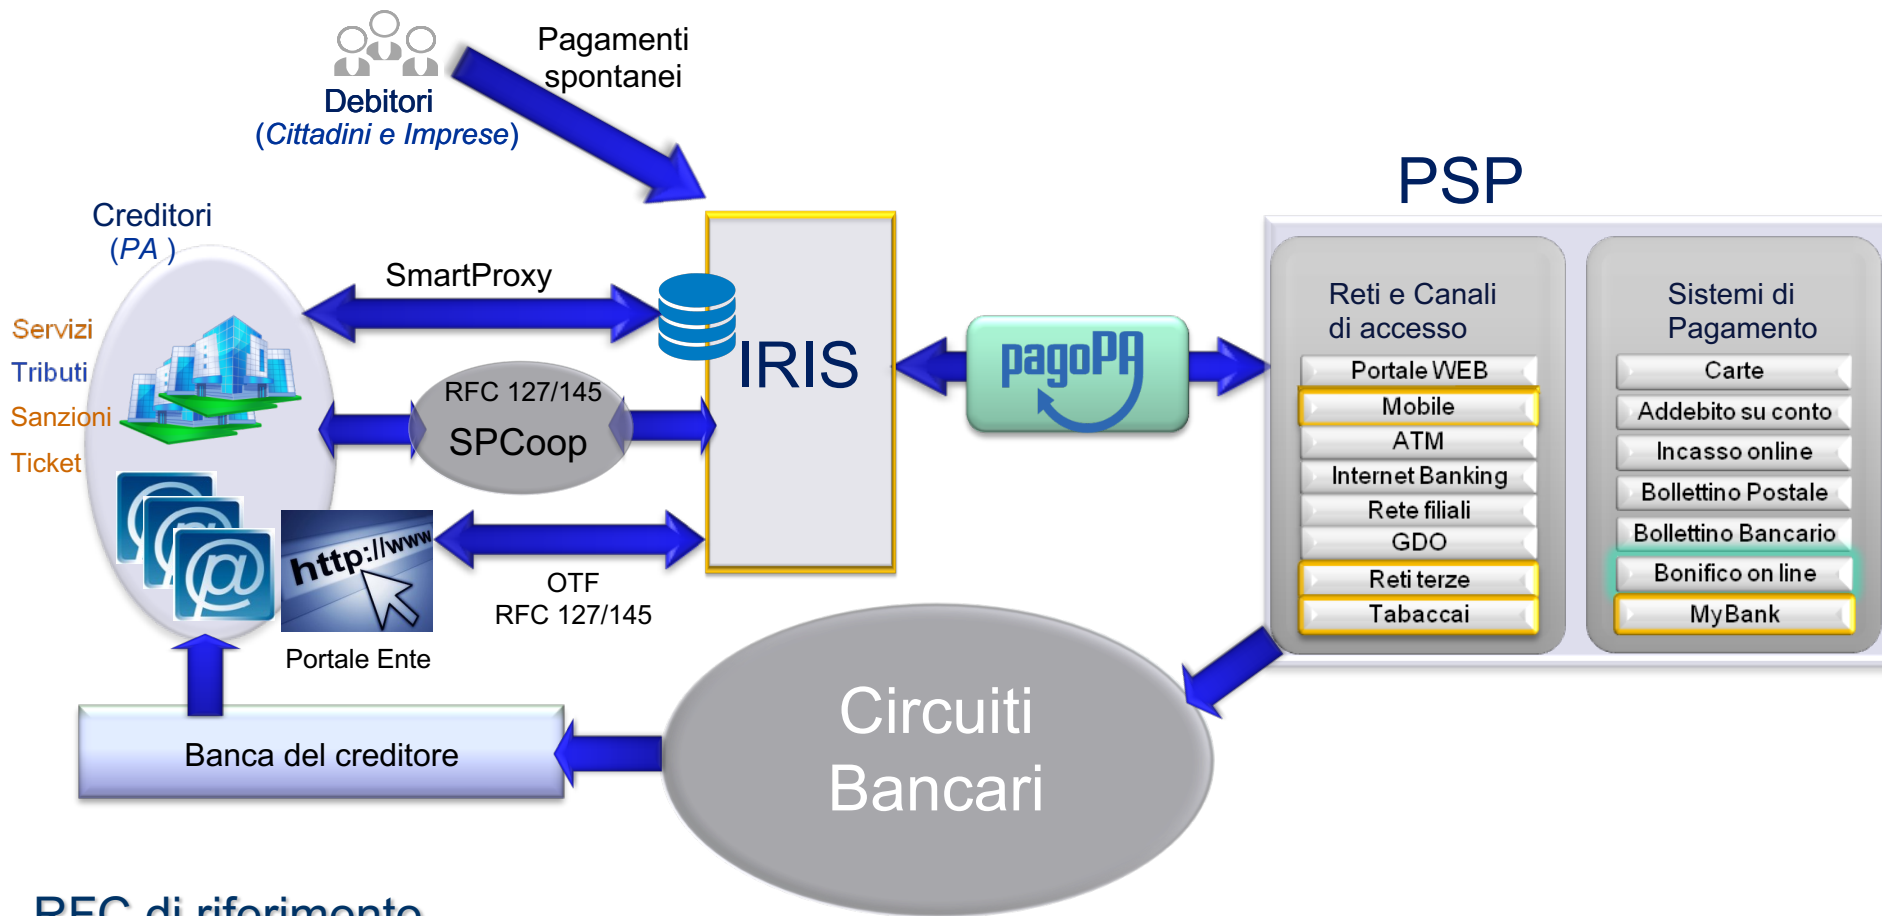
Debitori
(Cittadini e Imprese)

Pagamenti spontanei

Creditori
(PA )

Servizi
Tributi
Sanzioni
Ticket

SmartProxy

RFC 127/145
SPCoop

IRIS

http://www

Portale Ente

OTF
RFC 127/145

pagoPA

PSP

Reti e Canali di accesso

Portale WEB
Mobile
ATM
Internet Banking
Rete filiali
GDO
Reti terze
Tabaccai

Sistemi di Pagamento

Carte
Addebito su conto
Incasso online
Bollettino Postale
Bollettino Bancario
Bonifico on line
MyBank

Banca del creditore

Circuiti Bancari

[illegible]